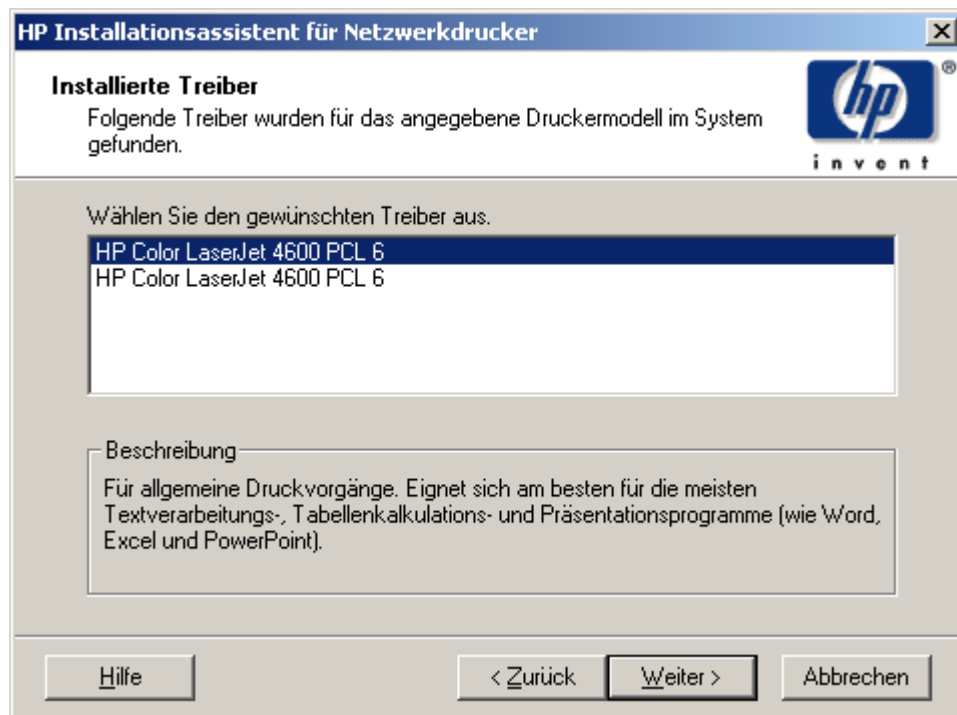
HP Installationsassistent für Netzwerkdrucker

×

Installierte Treiber

Folgende Treiber wurden für das angegebene Druckermodell im System gefunden.

hp ®
invent

Wählen Sie den gewünschten Treiber aus.

HP Color LaserJet 4600 PCL 6
HP Color LaserJet 4600 PCL 6

Beschreibung

Für allgemeine Druckvorgänge. Eignet sich am besten für die meisten Textverarbeitungs-, Tabellenkalkulations- und Präsentationsprogramme (wie Word, Excel und PowerPoint).

Hilfe

< Zurück

Weiter >

Abbrechen